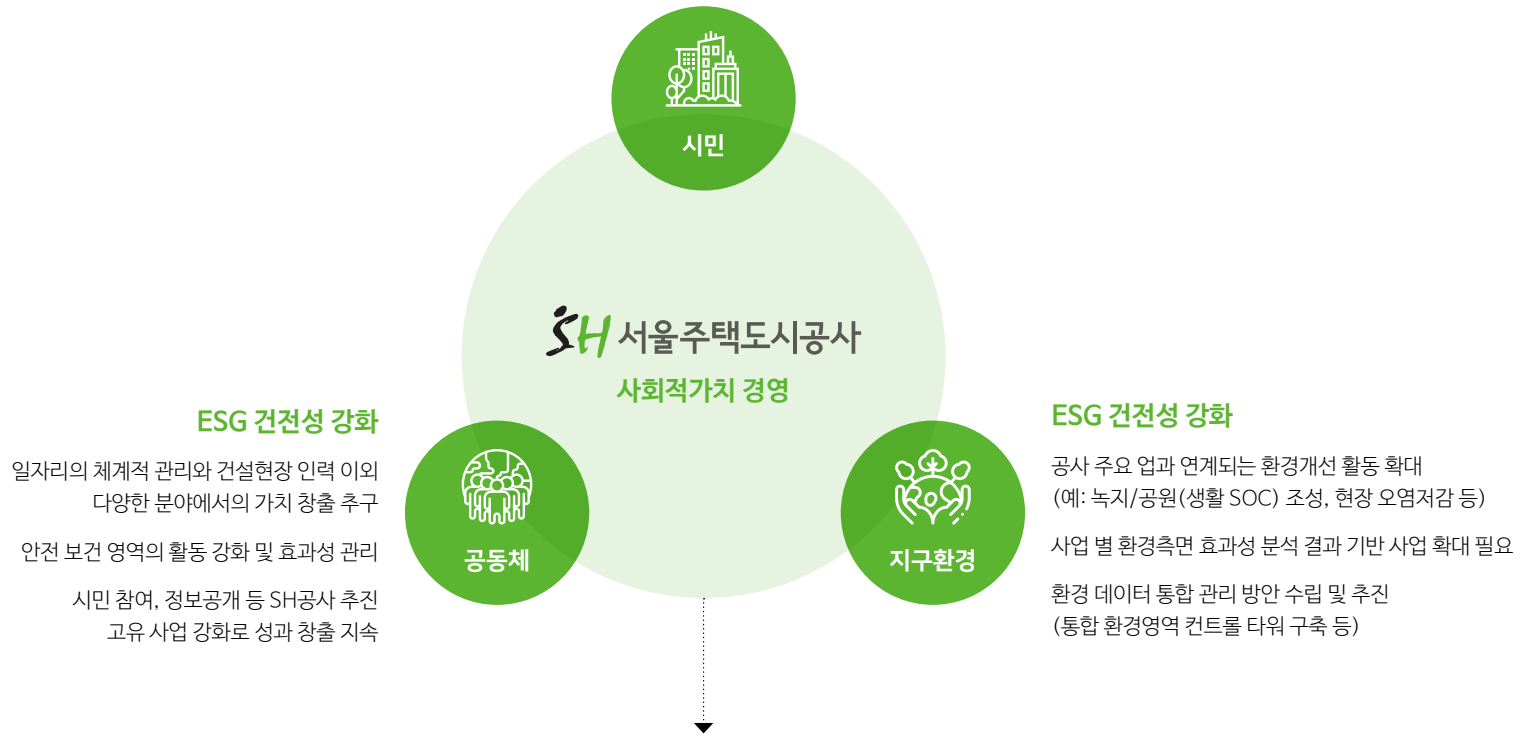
시민

SH 서울주택도시공사
사회적가치 경영

ESG 건전성 강화

일자리의 체계적 관리와 건설현장 인력 이외 다양한 분야에서의 가치 창출 추구

안전 보건 영역의 활동 강화 및 효과성 관리

시민 참여, 정보공개 등 SH공사 추진 고유 사업 강화로 성과 창출 지속

공동체

지구환경

ESG 건전성 강화

공사 주요 업과 연계되는 환경개선 활동 확대 (예: 녹지/공원(생활 SOC) 조성, 현장 오염저감 등)

사업 별 환경측면 효과성 분석 결과 기반 사업 확대 필요

환경 데이터 통합 관리 방안 수립 및 추진 (통합 환경영역 컨트롤 타워 구축 등)